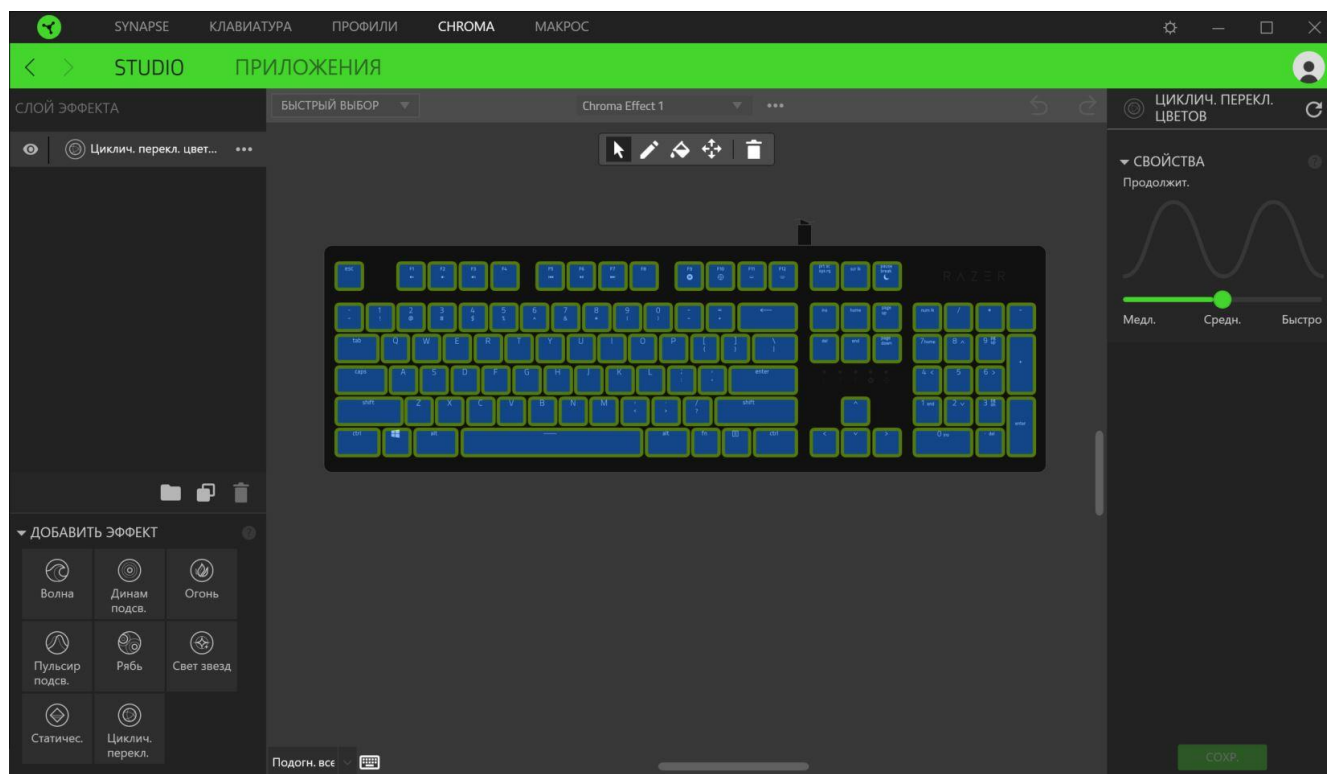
SYNAPSE КЛАВИАТУРА ПРОФИЛИ CHROMA МАКРОС

STUDIO ПРИЛОЖЕНИЯ

СЛОЙ ЭФФЕКТА

Циклич. перекл. цвет... •••

БЫСТРЫЙ ВЫБОР

Chroma Effect 1 •••

ЦИКЛИЧ. ПЕРЕКЛ. ЦВЕТОВ

СВОЙСТВА

Продолжит.

Медл. Средн. Быстро

ДОБАВИТЬ ЭФФЕКТ

Волна
Динам подсв.
Огонь
Пульсир подсв.
Рябь
Свет звезд
Статичес.
Циклич. перекл.

Подогн. все

СОХР.